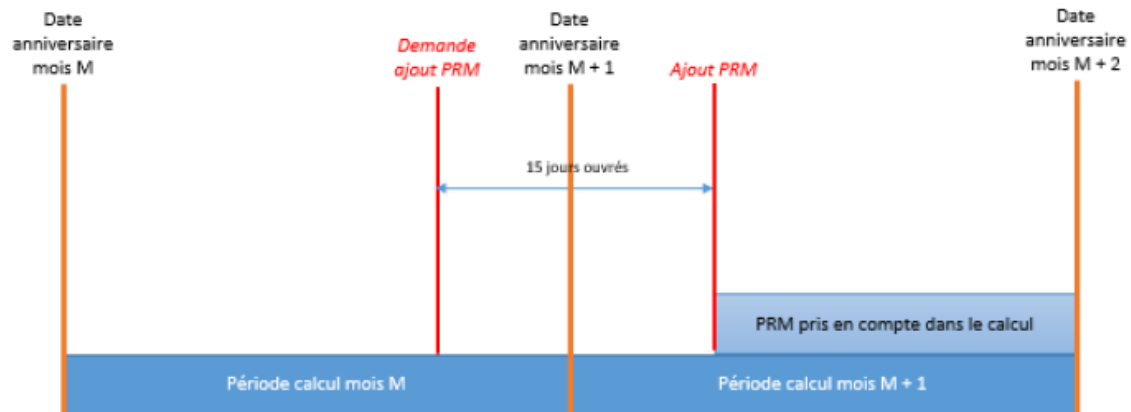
Date anniversaire mois M

Demande ajout PRM

Date anniversaire mois M + 1

Ajout PRM

Date anniversaire mois M + 2

15 jours ouvrés

PRM pris en compte dans le calcul

Période calcul mois M

Période calcul mois M + 1